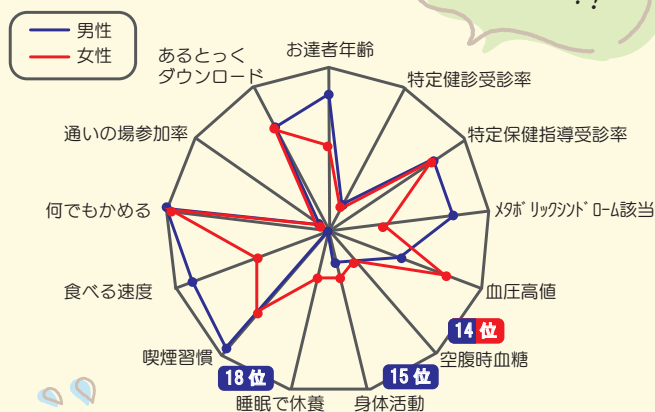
男性
女性

お達者年齢
特定健診受診率
特定保健指導受診率
メタボリックシンドローム該当
血圧高値
14位
空腹時血糖
15位
身体活動
睡眠で休養
18位
喫煙習慣
食べる速度
何でもかめる
通いの場参加率
あるとっく
ダウンロード